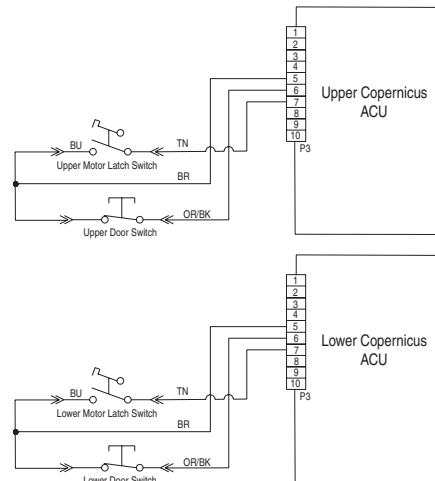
1
2
3
4
5
6
7
8
9
10
P3

Upper Copernicus ACU

BU
TN
Upper Motor Latch Switch
BR
OR/BK
Upper Door Switch

1
2
3
4
5
6
7
8
9
10
P3

Lower Copernicus ACU

BU
TN
Lower Motor Latch Switch
BR
OR/BK
Lower Door Switch